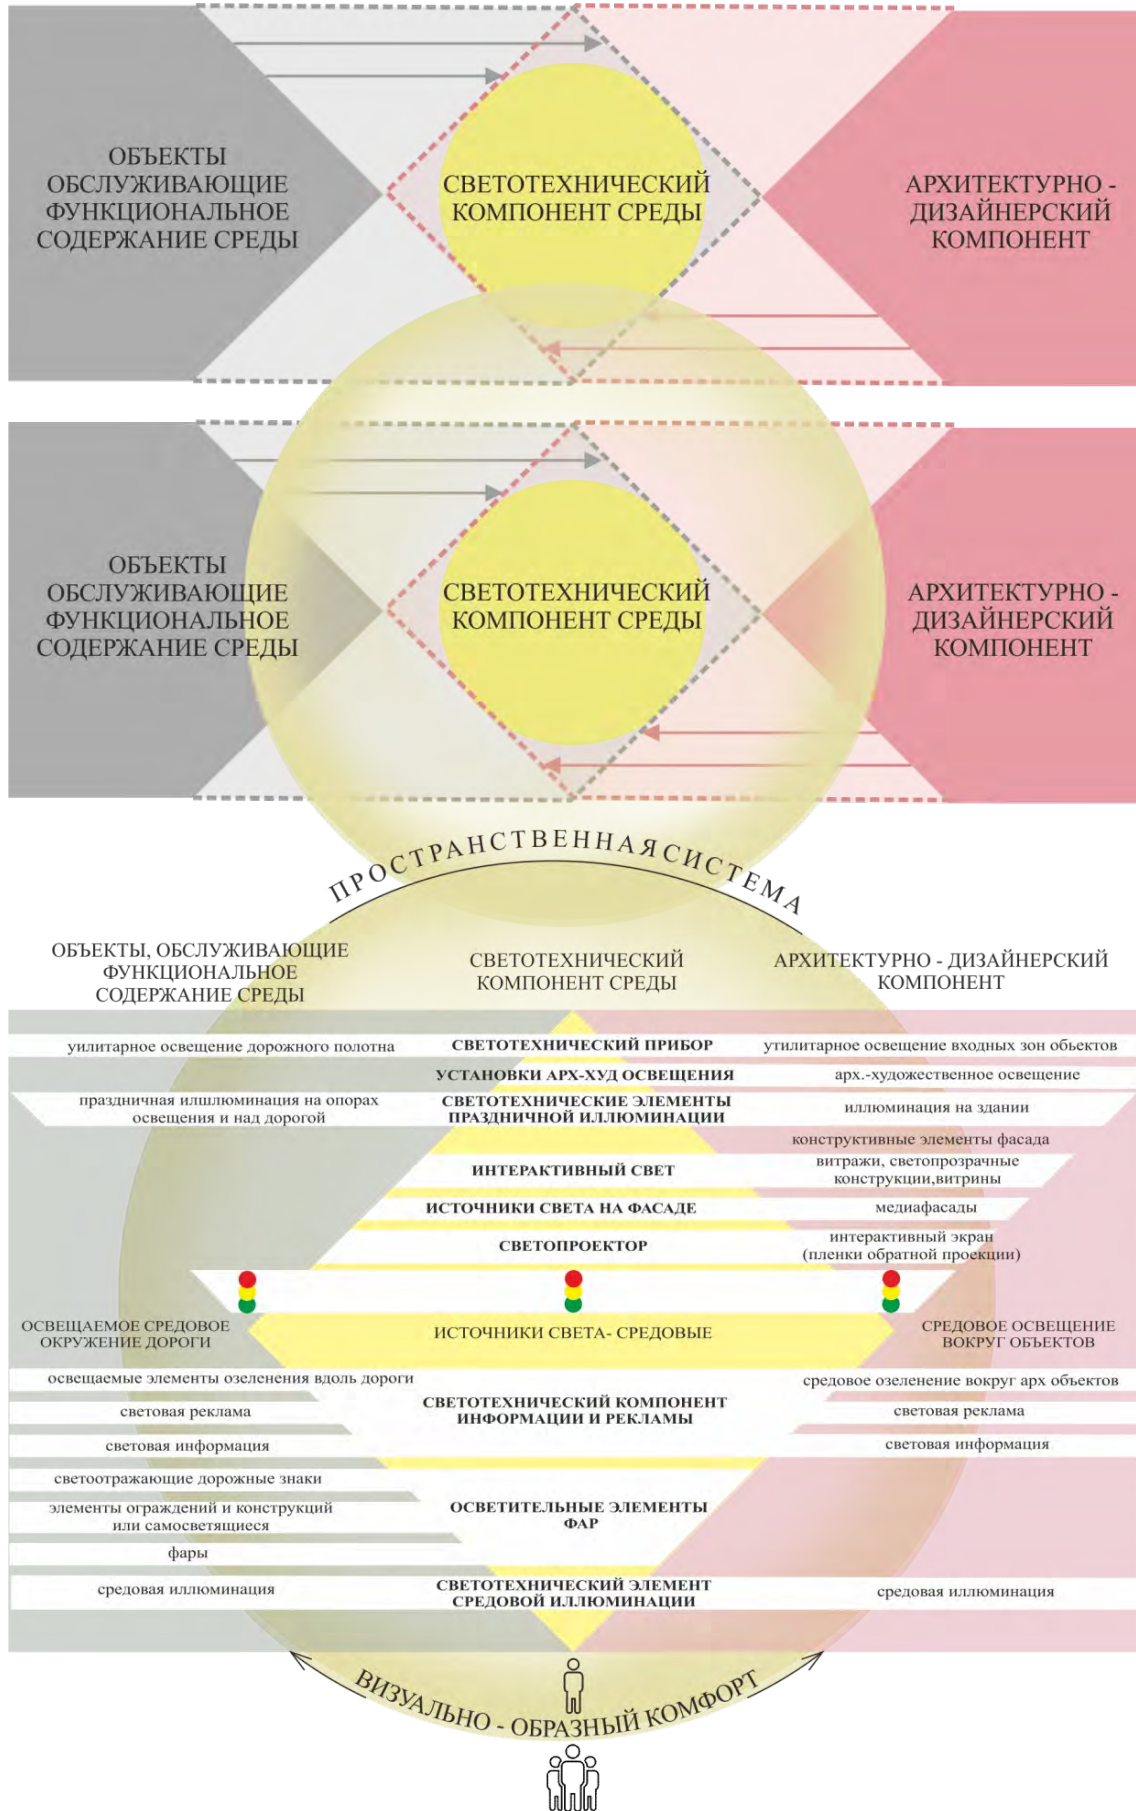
ОБЪЕКТЫ ОБСЛУЖИВАЮЩИЕ ФУНКЦИОНАЛЬНОЕ СОДЕРЖАНИЕ СРЕДЫ

СВЕТОТЕХНИЧЕСКИЙ КОМПОНЕНТ СРЕДЫ

АРХИТЕКТУРНО - ДИЗАЙНЕРСКИЙ КОМПОНЕНТ

ОБЪЕКТЫ ОБСЛУЖИВАЮЩИЕ ФУНКЦИОНАЛЬНОЕ СОДЕРЖАНИЕ СРЕДЫ

СВЕТОТЕХНИЧЕСКИЙ КОМПОНЕНТ СРЕДЫ

АРХИТЕКТУРНО - ДИЗАЙНЕРСКИЙ КОМПОНЕНТ

ПРОСТРАНСТВЕННАЯ СИСТЕМА

ОБЪЕКТЫ, ОБСЛУЖИВАЮЩИЕ ФУНКЦИОНАЛЬНОЕ СОДЕРЖАНИЕ СРЕДЫ

СВЕТОТЕХНИЧЕСКИЙ КОМПОНЕНТ СРЕДЫ

АРХИТЕКТУРНО - ДИЗАЙНЕРСКИЙ КОМПОНЕНТ

уилитарное освещение дорожного полотна
СВЕТОТЕХНИЧЕСКИЙ ПРИБОР
утилитарное освещение входных зон объектов
УСТАНОВКИ АРХ-ХУД ОСВЕЩЕНИЯ
арх.-художественное освещение
праздничная илшюминация на опорах освещения и над дорогой
СВЕТОТЕХНИЧЕСКИЕ ЭЛЕМЕНТЫ ПРАЗДНИЧНОЙ ИЛЛЮМИНАЦИИ
иллюминация на здании
конструктивные элементы фасада
ИНТЕРАКТИВНЫЙ СВЕТ
витражи, светопрозрачные конструкции,витрины
ИСТОЧНИКИ СВЕТА НА ФАСАДЕ
медиафасады
СВЕТОПРОЕКТОР
интерактивный экран (пленки обратной проекции)
ОСВЕЩАЕМОЕ СРЕДОВОЕ ОКРУЖЕНИЕ ДОРОГИ
ИСТОЧНИКИ СВЕТА- СРЕДОВЫЕ
СРЕДОВОЕ ОСВЕЩЕНИЕ ВОКРУГ ОБЪЕКТОВ
освещаемые элементы озеленения вдоль дороги
средовое озеленение вокруг арх объектов
световая реклама
СВЕТОТЕХНИЧЕСКИЙ КОМПОНЕНТ ИНФОРМАЦИИ И РЕКЛАМЫ
световая реклама
световая информация
световая информация
светоотражающие дорожные знаки
элементы ограждений и конструкций или самосветящиеся
ОСВЕТИТЕЛЬНЫЕ ЭЛЕМЕНТЫ ФАР
фары
средовая иллюминация
СВЕТОТЕХНИЧЕСКИЙ ЭЛЕМЕНТ СРЕДОВОЙ ИЛЛЮМИНАЦИИ
средовая иллюминация

ВИЗУАЛЬНО - ОБРАЗНЫЙ КОМФОРТ